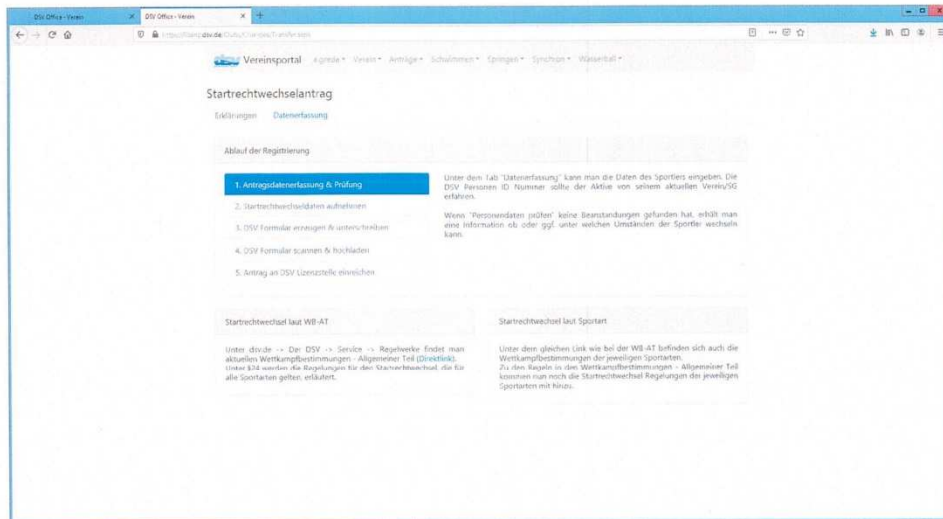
DSV Office - Verein
DSV Office - Verein

https://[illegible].dsv.de/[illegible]

Vereinsportal Agenda • Verein • Anträge • Schwimmen • Springen • Synchron • Wasserball •

Startrechtwechselantrag

Erklärungen Datenerfassung

Ablauf der Registrierung

1. Antragsdatenerfassung & Prüfung

2. Startrechtwechseldaten aufnehmen

3. DSV Formular erzeugen & unterschreiben

4. DSV Formular scannen & hochladen

5. Antrag an DSV Lizenzstelle einreichen

Unter dem Tab "Datenerfassung" kann man die Daten des Sportlers eingeben. Die DSV Personen ID Nummer sollte der Aktive von seinem aktuellen Verein/SG erfahren.

Wenn "Personendaten prüfen" keine Beanstandungen gefunden hat, erhält man eine Information ob oder ggf. unter welchen Umständen der Sportler wechseln kann.

Startrechtwechsel laut WB-AT

Unter dsv.de -> Der DSV -> Service -> Regelwerke findet man aktuellen Wettkampfbestimmungen - Allgemeiner Teil (Direktlink). Unter §24 werden die Regelungen für den Startrechtwechsel, die für alle Sportarten gelten, erläutert.

Startrechtwechsel laut Sportart

Unter dem gleichen Link wie bei der WB-AT befinden sich auch die Wettkampfbestimmungen der jeweiligen Sportarten.
Zu den Regeln in den Wettkampfbestimmungen - Allgemeiner Teil kommen nun noch die Startrechtwechsel Regelungen der jeweiligen Sportarten mit hinzu.